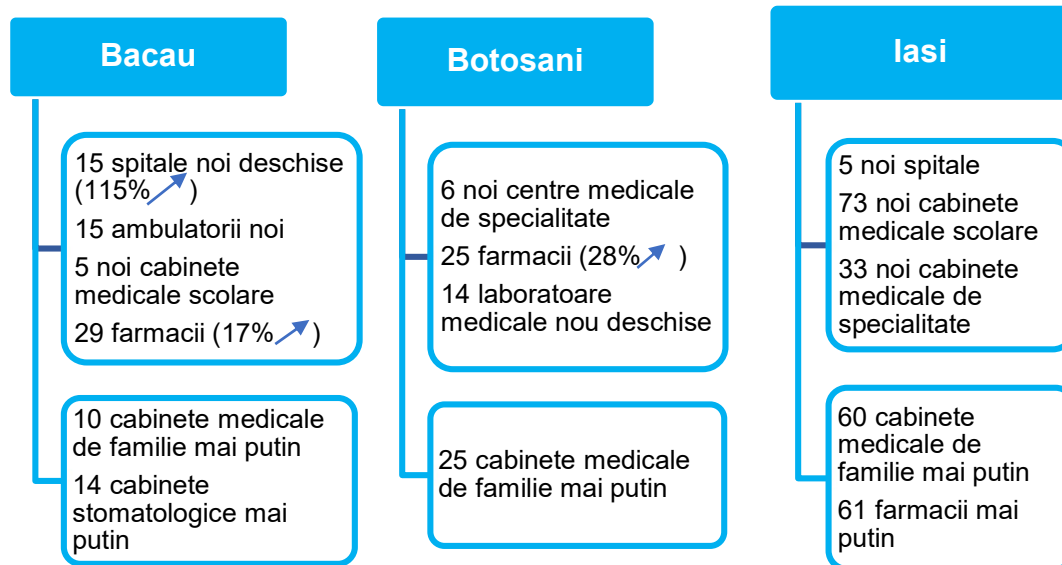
Bacau

15 spitale noi deschise (115%)

15 ambulatorii noi

5 noi cabinete medicale scolare

29 farmacii (17%)

10 cabinete medicale de familie mai putin

14 cabinete stomatologice mai putin

Botosani

6 noi centre medicale de specialitate

25 farmacii (28%)

14 laboratoare medicale nou deschise

25 cabinete medicale de familie mai putin

Iasi

5 noi spitale

73 noi cabinete medicale scolare

33 noi cabinete medicale de specialitate

60 cabinete medicale de familie mai putin

61 farmacii mai putin